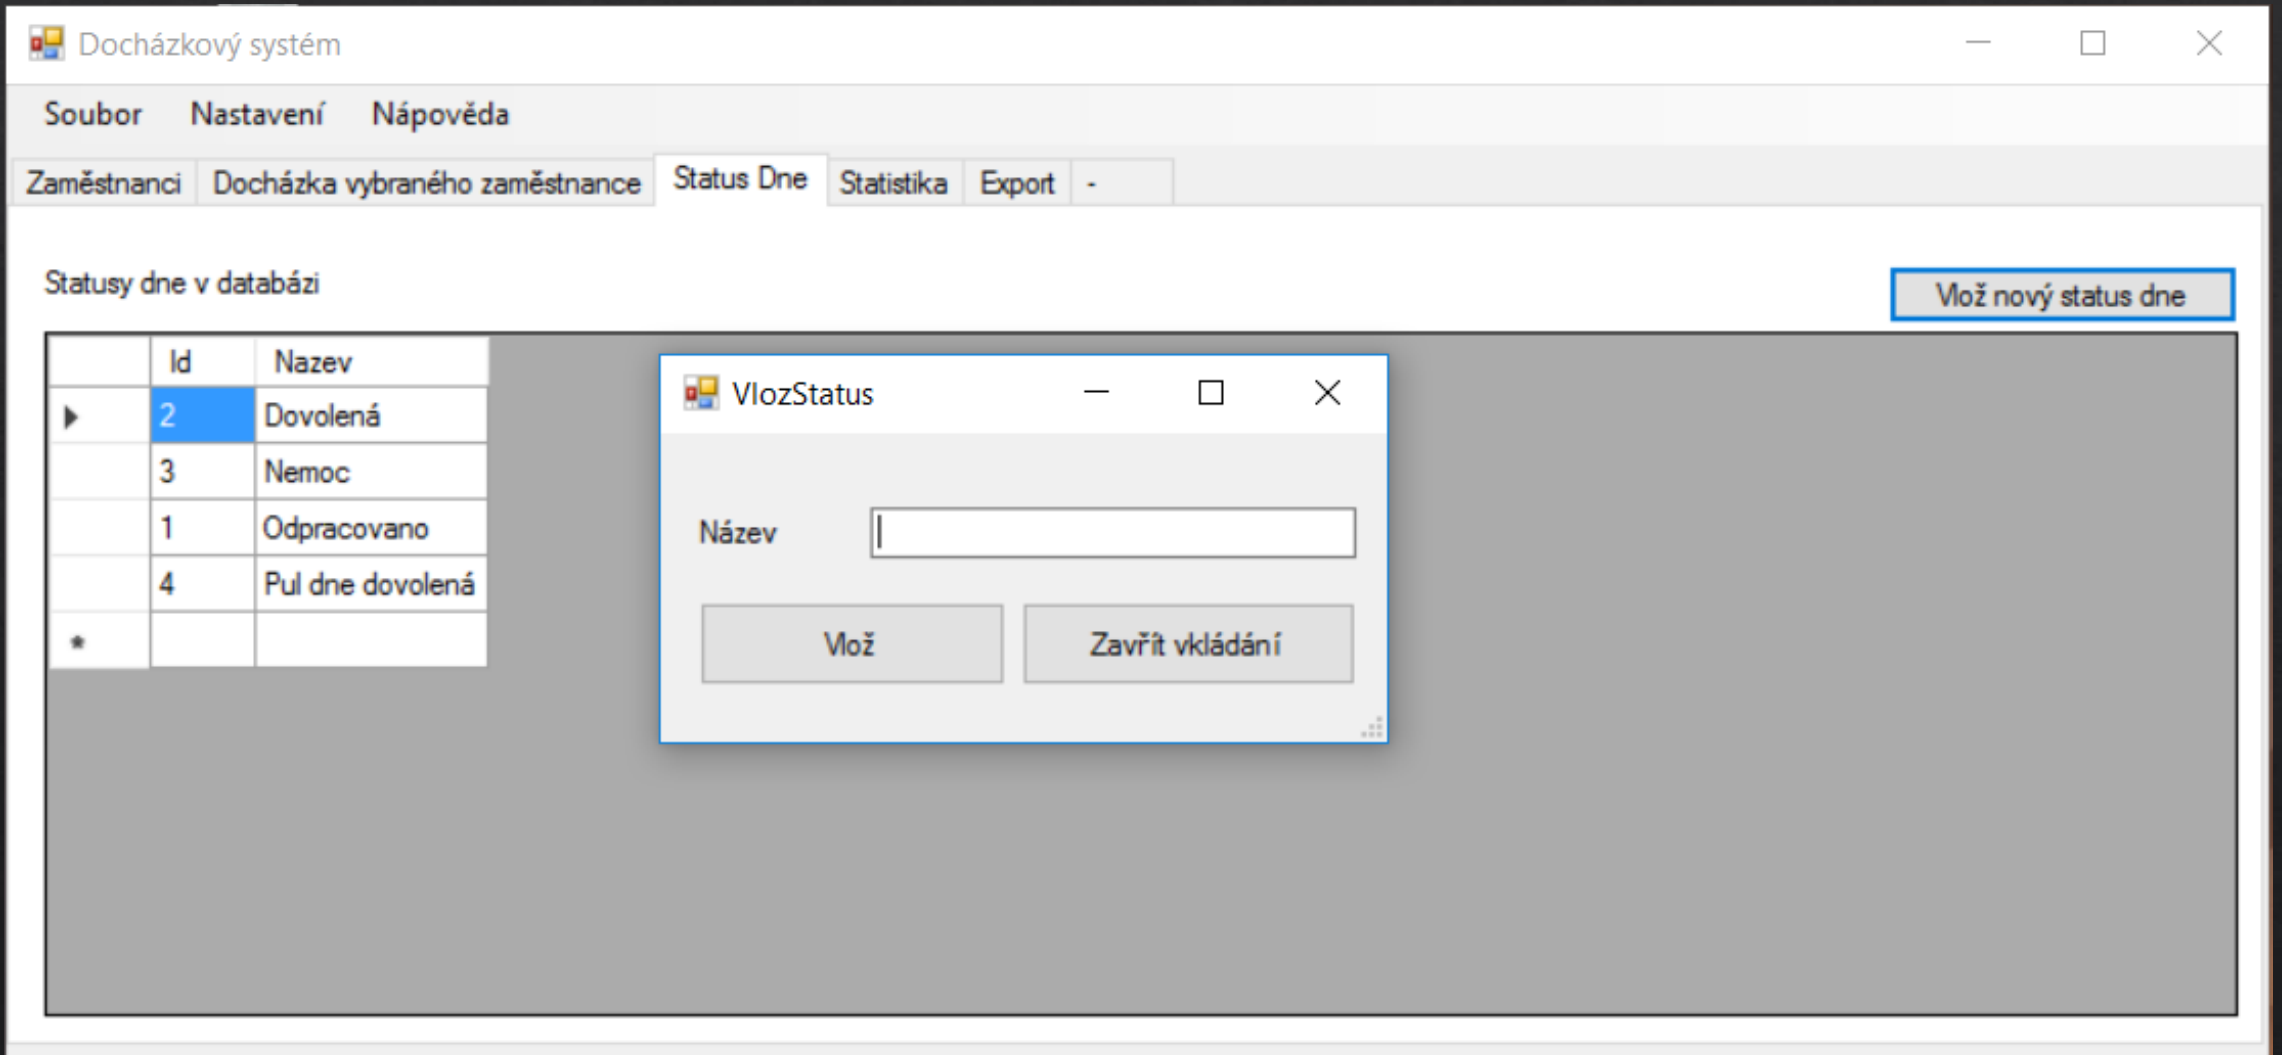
Docházkový systém

Soubor Nastavení Nápověda

Zaměstnanci | Docházka vybraného zaměstnance | Status Dne | Statistika | Export | -

Statusy dne v databázi

Vlož nový status dne

| | Id | Nazev |
|---|---|---|
| ▶ | 2 | Dovolená |
| | 3 | Nemoc |
| | 1 | Odpracovano |
| | 4 | Pul dne dovolená |
| * | | |

VlozStatus

Název

Vlož

Zavřít vkládání